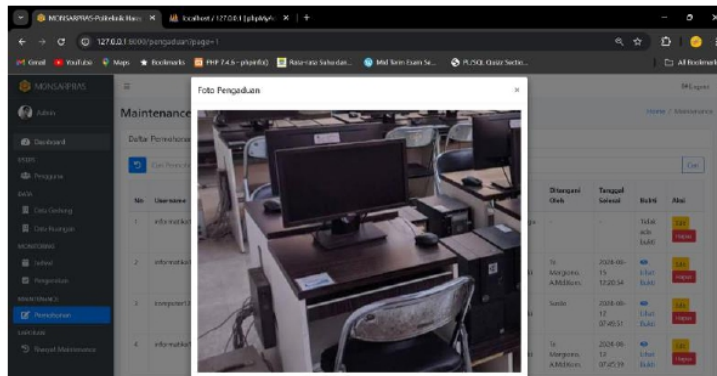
MONSARPRAS-Politeknik Harap ×
localhost / 127.0.0.1 | phpMyA ×
+
127.0.0.1:8000/pengaduan?page=1
Gmail
YouTube
Maps
Bookmarks
PHP 7.4.6 - phpinfo()
Rasa-rasa Sahabat...
Mid Term Exam Se...
PL/SQL Quiz Sectio...
All Bookmarks
MONSARPRAS
Admin
Dashboard
USER
Pengguna
DATA
Data Gedung
Data Ruangan
MONITORING
Jadwal
Pengaduan
MAINTENANCE
Pemeliharaan
LAPORAN
Riwayat Maintenance
Maintenance
Home / Maintenance
Daftar Pemeliharaan
Cari Pemeliharaan
Cari
| No | Username | | Ditangani Oleh | Tanggal Selesai | Bukti | Aksi |
|---|---|---|---|---|---|---|
| 1 | informatika | | - | - | Tidak ada bukti | Edit Hapus |
| 2 | informatika | | Sr. Margono, A.Md.Kom. | 2024-06-15 12:20:34 | Lihat Bukti | Edit Hapus |
| 3 | komputer | | Sardo | 2024-06-17 07:45:51 | Lihat Bukti | Edit Hapus |
| 4 | informatika | | Sr. Margono, A.Md.Kom. | 2024-06-17 07:45:59 | Lihat Bukti | Edit Hapus |
Foto Pengaduan
×
Logout